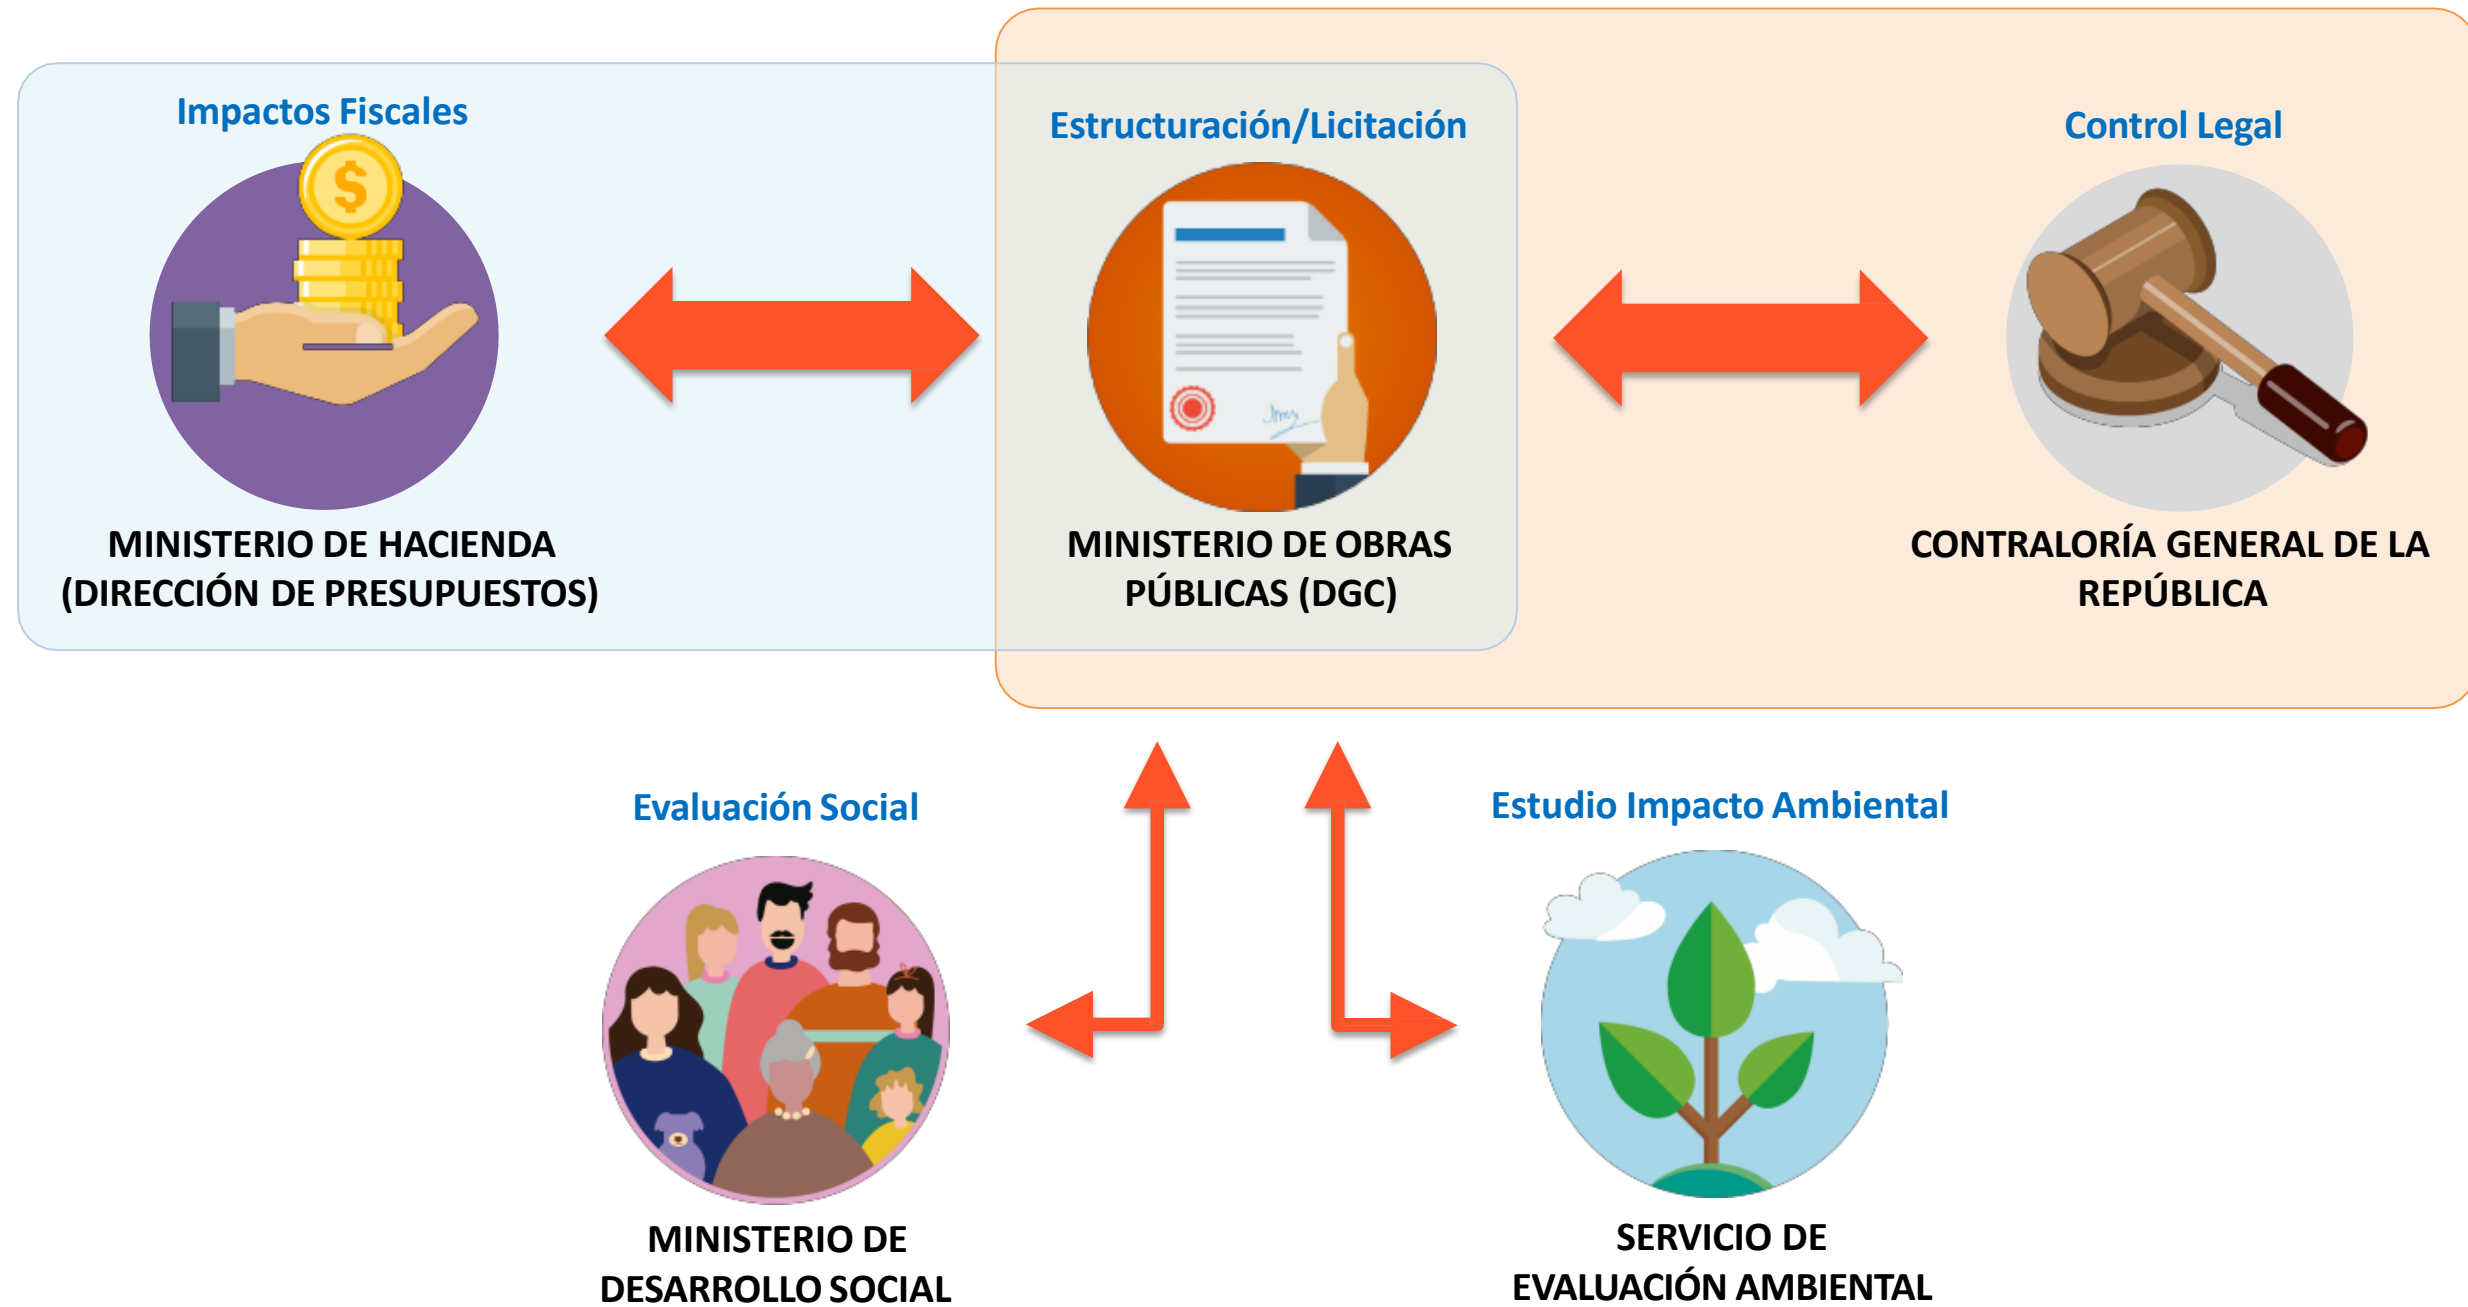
Impactos Fiscales

MINISTERIO DE HACIENDA (DIRECCIÓN DE PRESUPUESTOS)

Estructuración/Licitación

MINISTERIO DE OBRAS PÚBLICAS (DGC)

Control Legal

CONTRALORÍA GENERAL DE LA REPÚBLICA

Evaluación Social

MINISTERIO DE DESARROLLO SOCIAL

Estudio Impacto Ambiental

SERVICIO DE EVALUACIÓN AMBIENTAL